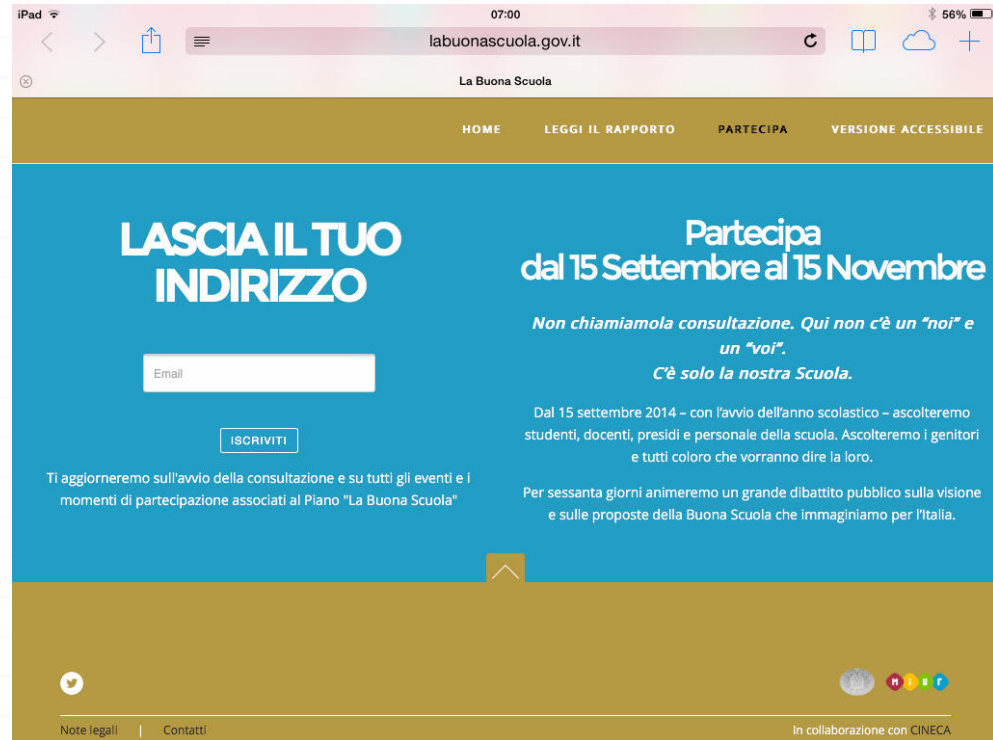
iPad 07:00 56%

labuonascuola.gov.it

La Buona Scuola

HOME LEGGI IL RAPPORTO PARTECIPA VERSIONE ACCESSIBILE

LASCIA IL TUO INDIRIZZO

Email

ISCRIVITI

Ti aggiorneremo sull'avvio della consultazione e su tutti gli eventi e i momenti di partecipazione associati al Piano "La Buona Scuola"

Partecipa
dal 15 Settembre al 15 Novembre

Non chiamiamola consultazione. Qui non c'è un "noi" e un "voi".
C'è solo la nostra Scuola.

Dal 15 settembre 2014 – con l'avvio dell'anno scolastico – ascolteremo studenti, docenti, presidi e personale della scuola. Ascolteremo i genitori e tutti coloro che vorranno dire la loro.

Per sessanta giorni animeremo un grande dibattito pubblico sulla visione e sulle proposte della Buona Scuola che immaginiamo per l'Italia.

MIUR

Note legali | Contatti

In collaborazione con CINECA